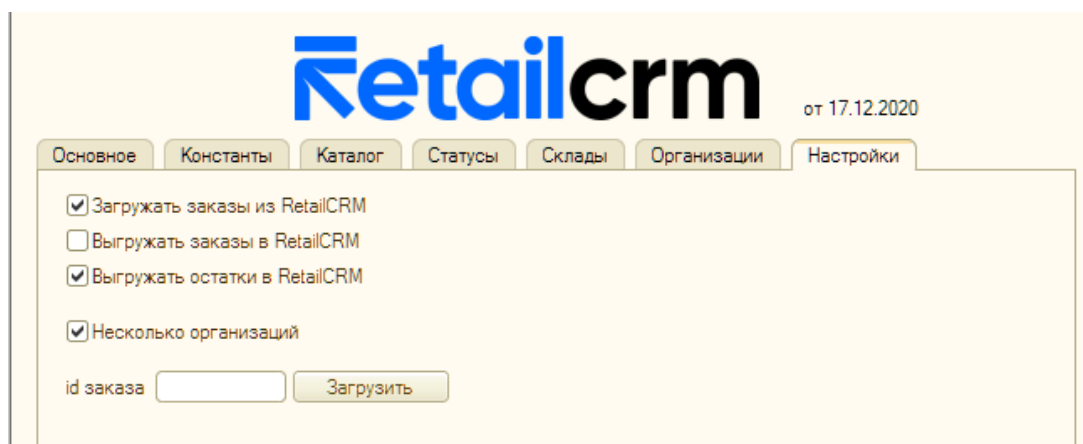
Retailcrm от 17.12.2020

Основное | Константы | Каталог | Статусы | Склады | Организации | Настройки

Загружать заказы из RetailCRM

Выгружать заказы в RetailCRM

Выгружать остатки в RetailCRM

Несколько организаций

id заказа Загрузить